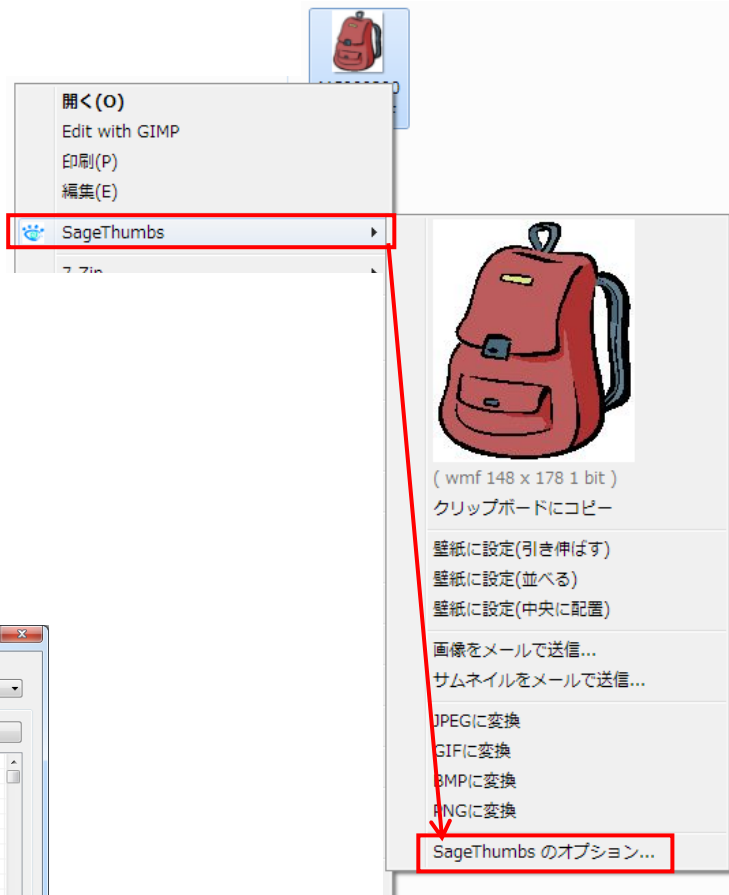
開く(O)
Edit with GIMP
印刷(P)
編集(E)
SageThumbs
7-Zip

( wmf 148 x 178 1 bit )
クリップボードにコピー
壁紙に設定(引き伸ばす)
壁紙に設定(並べる)
壁紙に設定(中央に配置)
画像をメールで送信...
サムネイルをメールで送信...
JPEGに変換
GIFに変換
BMPに変換
PNGに変換
SageThumbs のオプション...